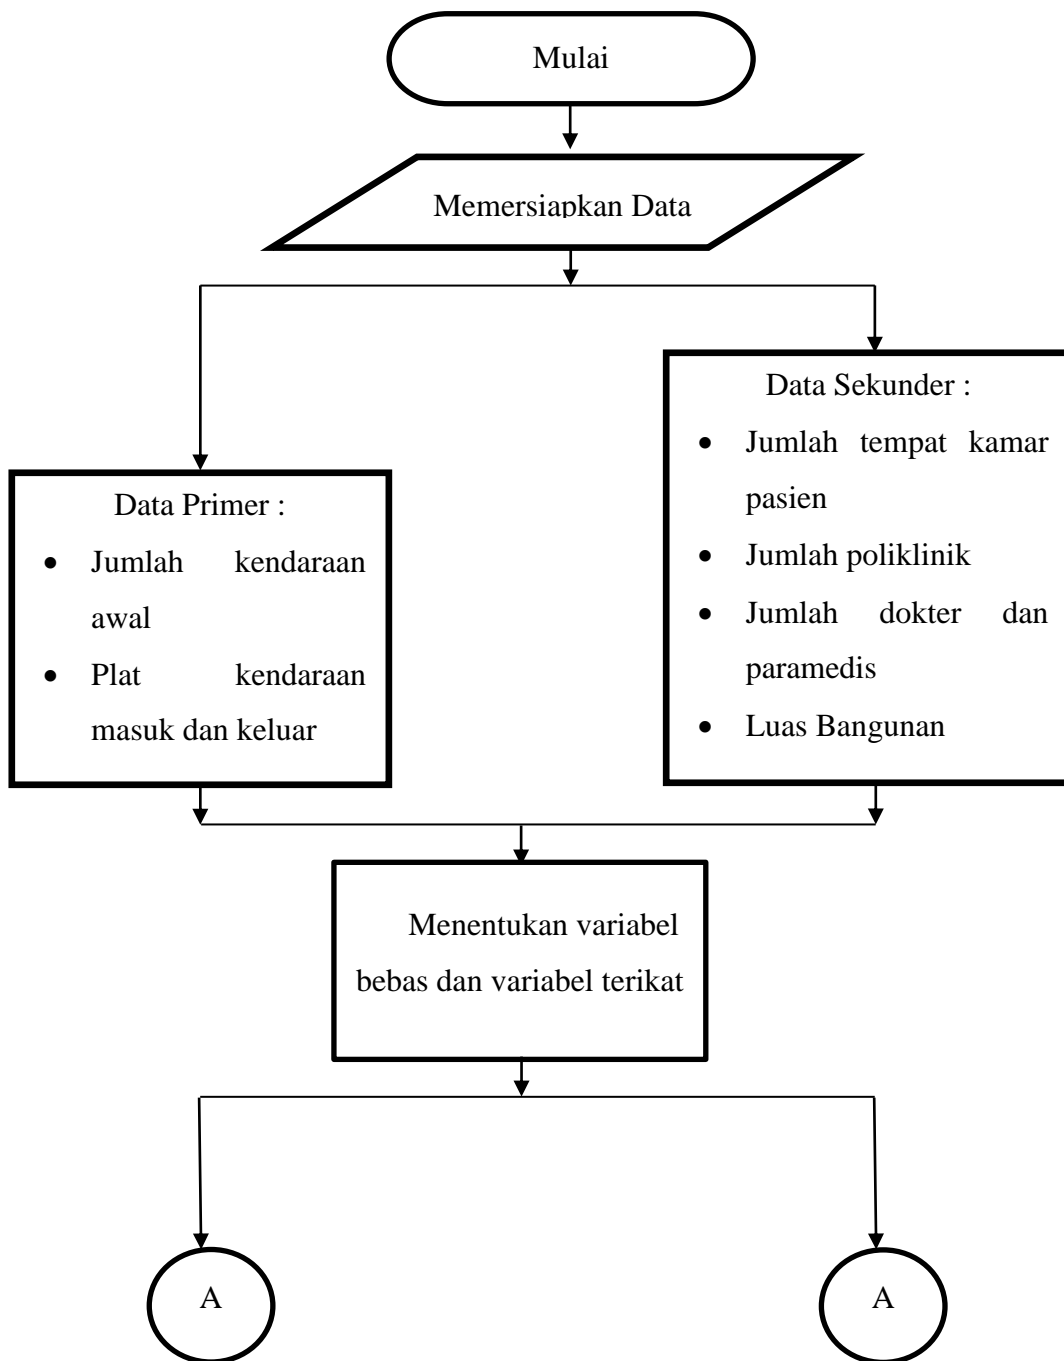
Mulai

Memersiapkan Data

Data Primer :

- Jumlah kendaraan awal
- Plat kendaraan masuk dan keluar

Data Sekunder :

- Jumlah tempat kamar pasien
- Jumlah poliklinik
- Jumlah dokter dan paramedis
- Luas Bangunan

Menentukan variabel bebas dan variabel terikat

A

A